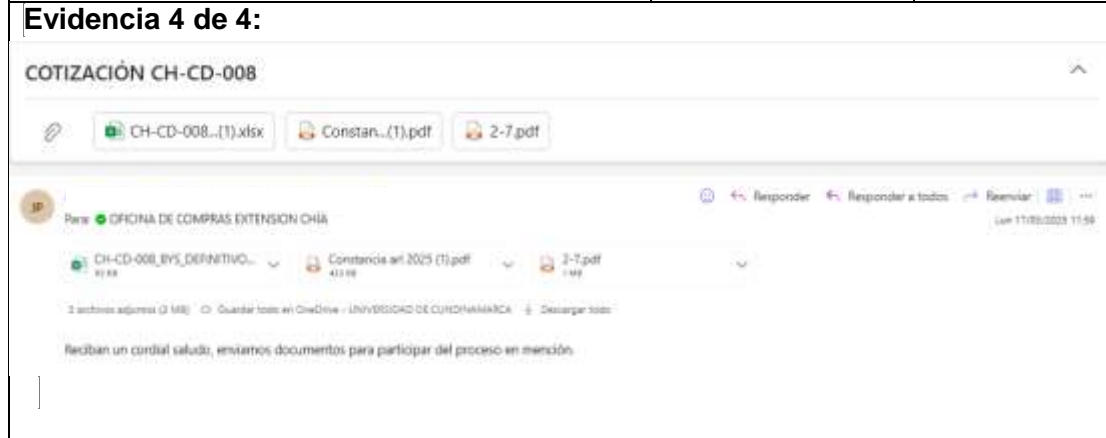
**Evidencia 4 de 4:**

COTIZACIÓN CH-CD-008

CH-CD-008...(1).xlsx
Constan...(1).pdf
2-7.pdf

JP

Responder
Responder a todos
Reenviar

Para: OFICINA DE COMPRAS EXTENSION CHIA

Lun 17/03/2025 11:59

CH-CD-008_BYS_DEFINITIVO...
92 KB

Constancia arl 2025 (1).pdf
433 KB

2-7.pdf
1 MB

3 archivos adjuntos (2 MB) Guardar todo en OneDrive - UNIVERSIDAD DE CUNDINAMARCA Descargar todo

Reciban un cordial saludo, enviamos documentos para participar del proceso en mención.